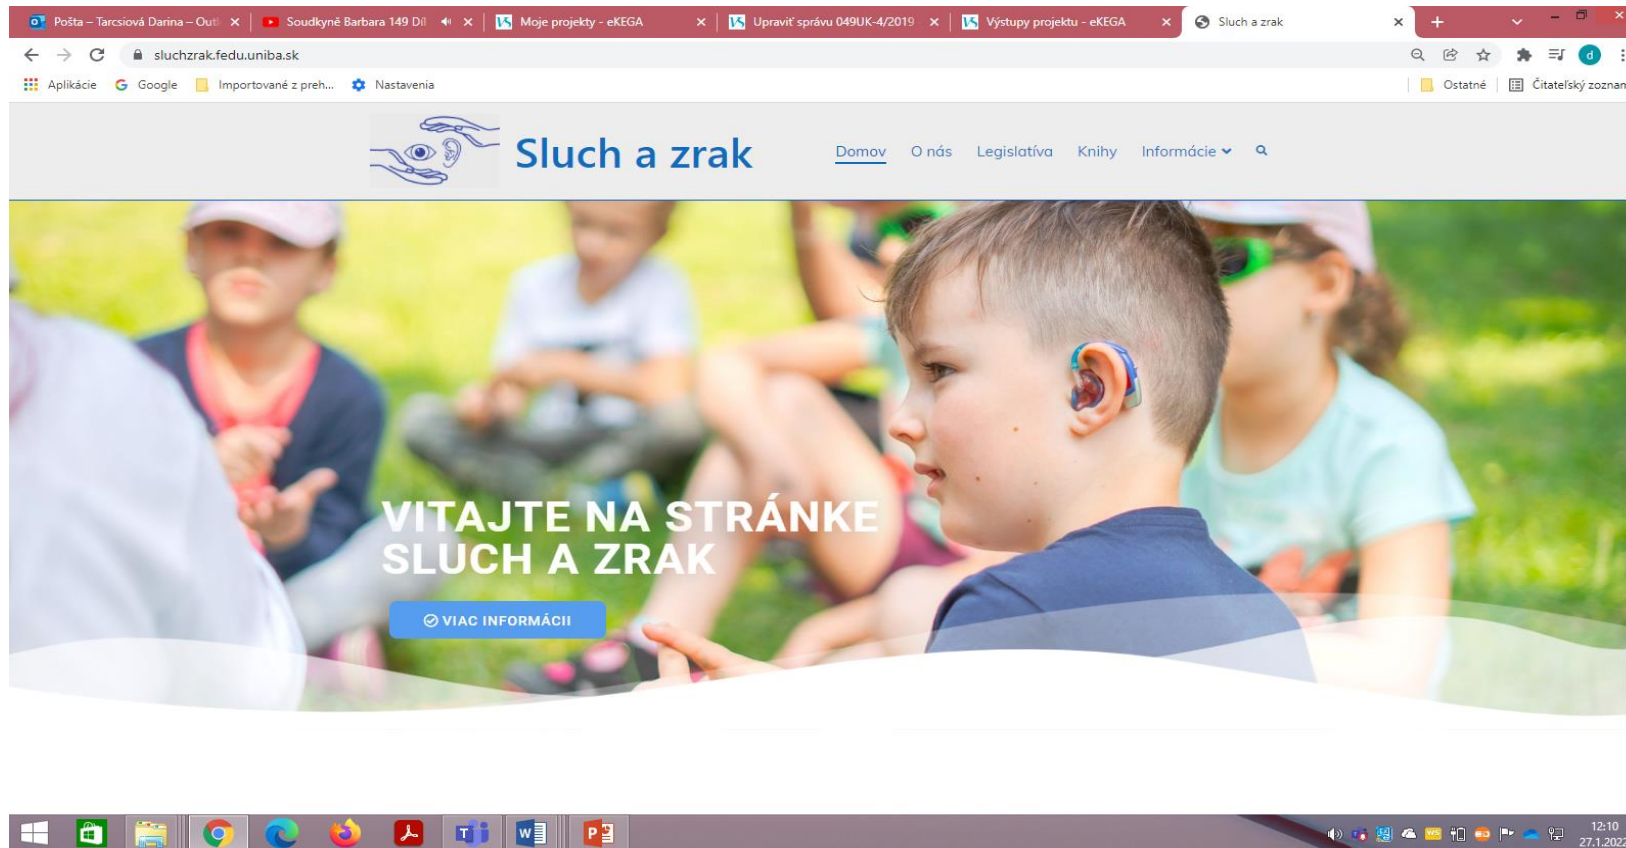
Pošta – Tarcsiová Darina – Outl ×
Soudkyně Barbara 149 Díl ×
Moje projekty - eKEGA ×
Upraviť správu 049UK-4/2019 ×
Výstupy projektu - eKEGA ×
Sluch a zrak ×

sluchzrak.fedu.uniba.sk

Aplikácie Google Importované z preh... Nastavenia Ostatné Čitateľský zoznam

Sluch a zrak

Domov O nás Legislatíva Knihy Informácie

VITAJTE NA STRÁNKE SLUCH A ZRAK

VIAC INFORMÁCIÍ

12:10
27.1.2022